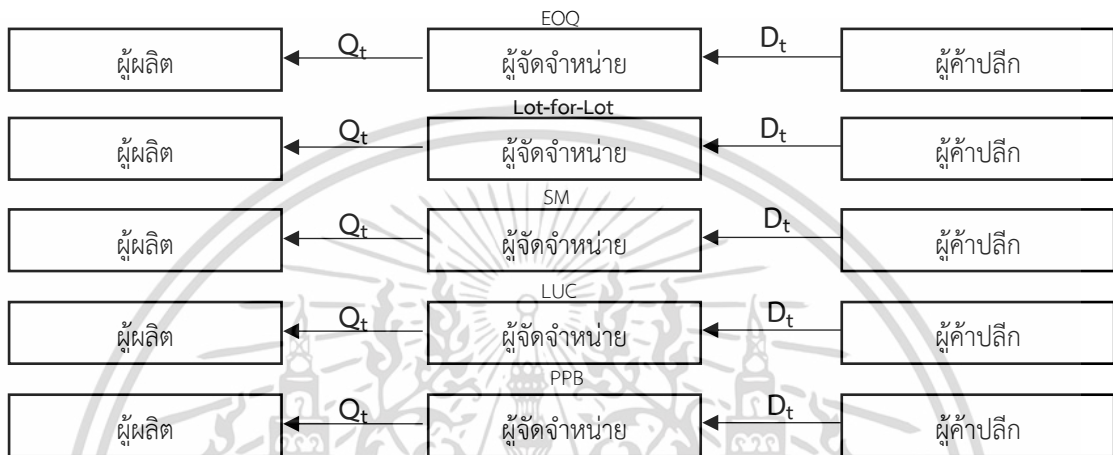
EOQ

ผู้ผลิต $Q_t$ ผู้จัดจำหน่าย $D_t$ ผู้ค้าปลีก

Lot-for-Lot

ผู้ผลิต $Q_t$ ผู้จัดจำหน่าย $D_t$ ผู้ค้าปลีก

SM

ผู้ผลิต $Q_t$ ผู้จัดจำหน่าย $D_t$ ผู้ค้าปลีก

LUC

ผู้ผลิต $Q_t$ ผู้จัดจำหน่าย $D_t$ ผู้ค้าปลีก

PPB

ผู้ผลิต $Q_t$ ผู้จัดจำหน่าย $D_t$ ผู้ค้าปลีก